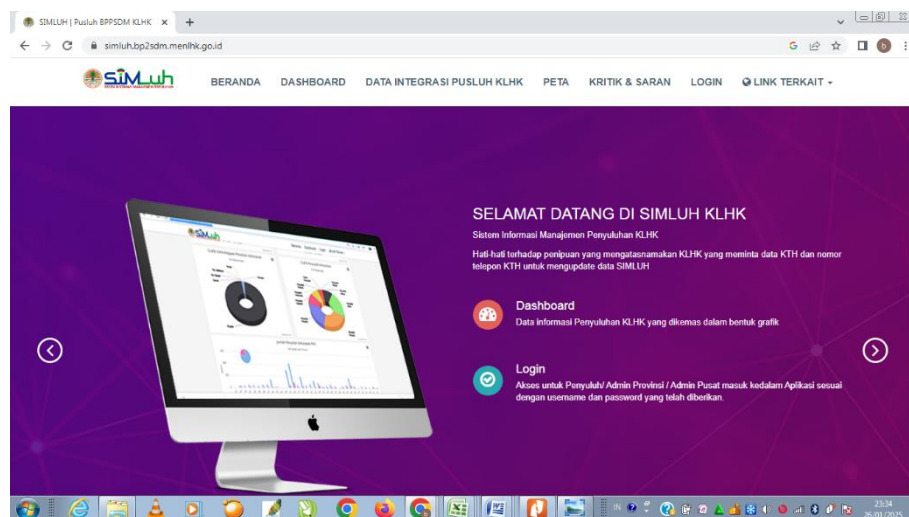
SIMLUH | Pusluh BPPSDM KLHK ×
simluh.bp2sdm.menlhk.go.id

SiMLuh
BERANDA DASHBOARD DATA INTEGRASI PUSLUH KLHK PETA KRITIK & SARAN LOGIN LINK TERKAIT

SELAMAT DATANG DI SIMLUH KLHK
Sistem Informasi Manajemen Penyuluhan KLHK

Hati-hati terhadap penipuan yang mengatasnamakan KLHK yang meminta data KTH dan nomor telepon KTH untuk mengupdate data SIMLUH

Dashboard
Data informasi Penyuluhan KLHK yang dikemas dalam bentuk grafik

Login
Akses untuk Penyuluh/ Admin Provinsi / Admin Pusat masuk kedalam Aplikasi sesuai dengan username dan password yang telah diberikan.

23:34
26/01/2025